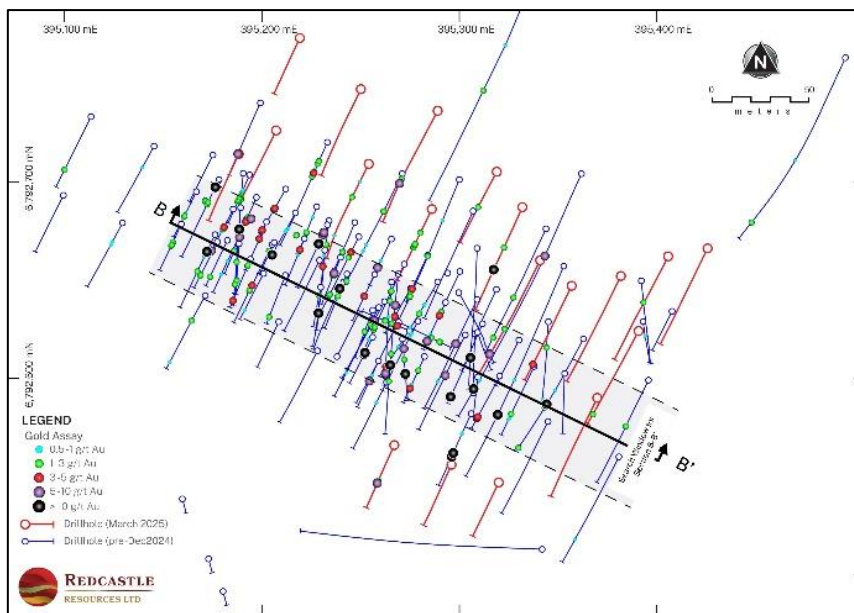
395,100 mE
395,200 mE
395,300 mE
395,400 mE

N
0 50
meters

6,792,700 mN
6,792,500 mN

B
B'

Search Window for Section B-B'

LEGEND
Gold Assay
0.5-1 g/t Au
1-3 g/t Au
3-5 g/t Au
5-10 g/t Au
> 10 g/t Au
Drillhole (March 2025)
Drillhole (pre-Dec2024)

REDCASTLE
RESOURCES LTD